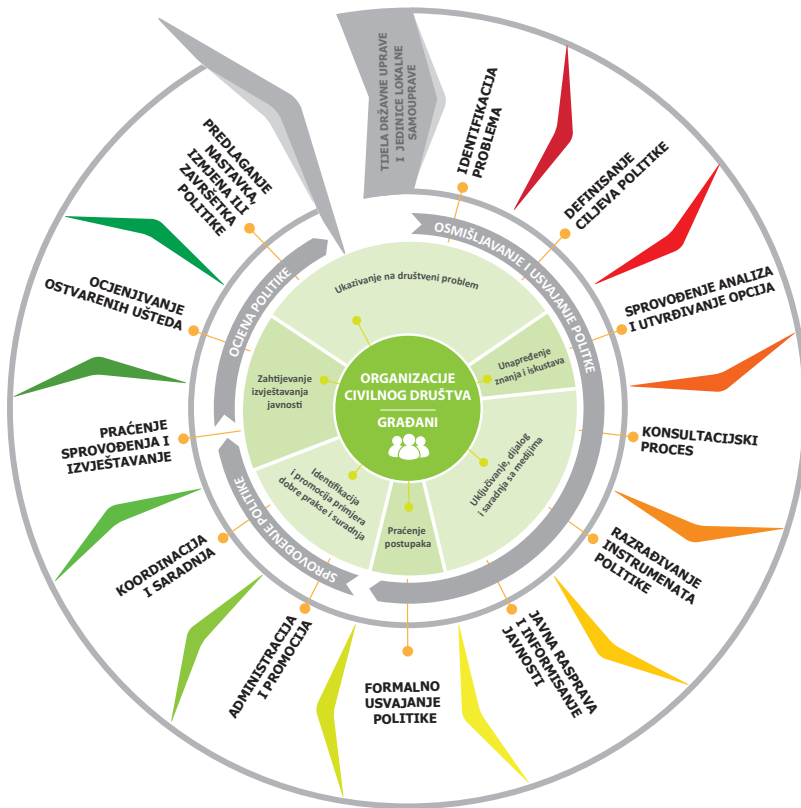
TIJELA DRŽAVNE UPRAVE I JEDINICE LOKALNE SAMOUPRAVE

IDENTIFIKACIJA PROBLEMA

DEFINISANJE CILJEVA POLITIKE

SPROVOĐENJE ANALIZA I UTVRĐIVANJE OPCIJA

KONSULTACIJSKI PROCES

RAZRAĐIVANJE INSTRUMENATA POLITIKE

JAVNA RASPRAVA I INFORMISANJE JAVNOSTI

FORMALNO USVAJANJE POLITIKE

ADMINISTRACIJA I PROMOCIJA

KOORDINACIJA I SARADNJA

PRAĆENJE SPROVOĐENJA I IZVJEŠTAVANJE

OCJENJIVANJE OSTVARENIH UŠTEDA

PREDLAGANJE NASTAVKA, IZMJENA ILI ZAVRŠETKA POLITIKE

OSMIŠLJAVANJE I USVAJANJE POLITIKE

SPROVOĐENJE POLITIKE

OCJENA POLITIKE

Ukazivanje na društveni problem

Unapređenje znanja i iskustava

Uključivanje, dijalog i saradnja sa medijima

Praćenje postupaka

Identifikacija i promocija primjera dobre prakse i saradnja

Zahtijevanje izvještavanja javnosti

ORGANIZACIJE CIVILNOG DRUŠTVA

GRAĐANI